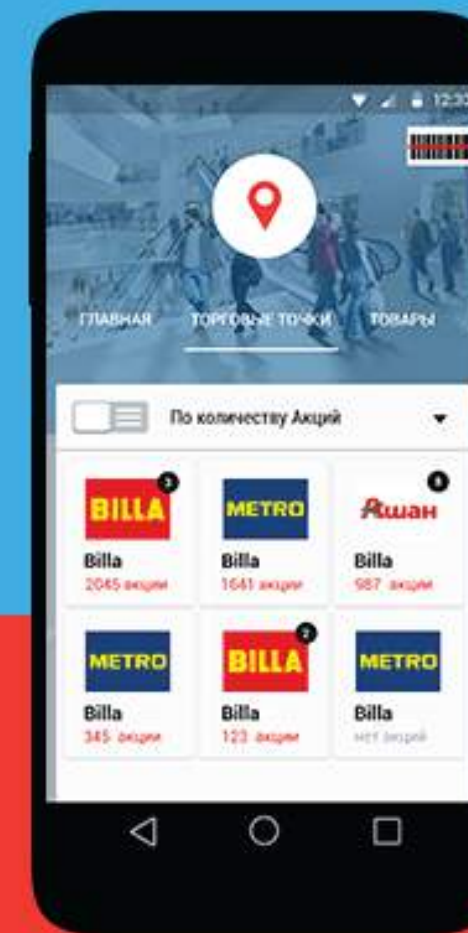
12:3

ГЛАВНАЯ ТОРГОВЫЕ ТОЧКИ ТОВАРЫ

По количеству Акций

BILLA 3
Billa
2045 акции

METRO
Billa
1641 акции

Ашан 8
Billa
987 акции

METRO
Billa
345 акции

BILLA 2
Billa
123 акции

METRO
Billa
нет акций